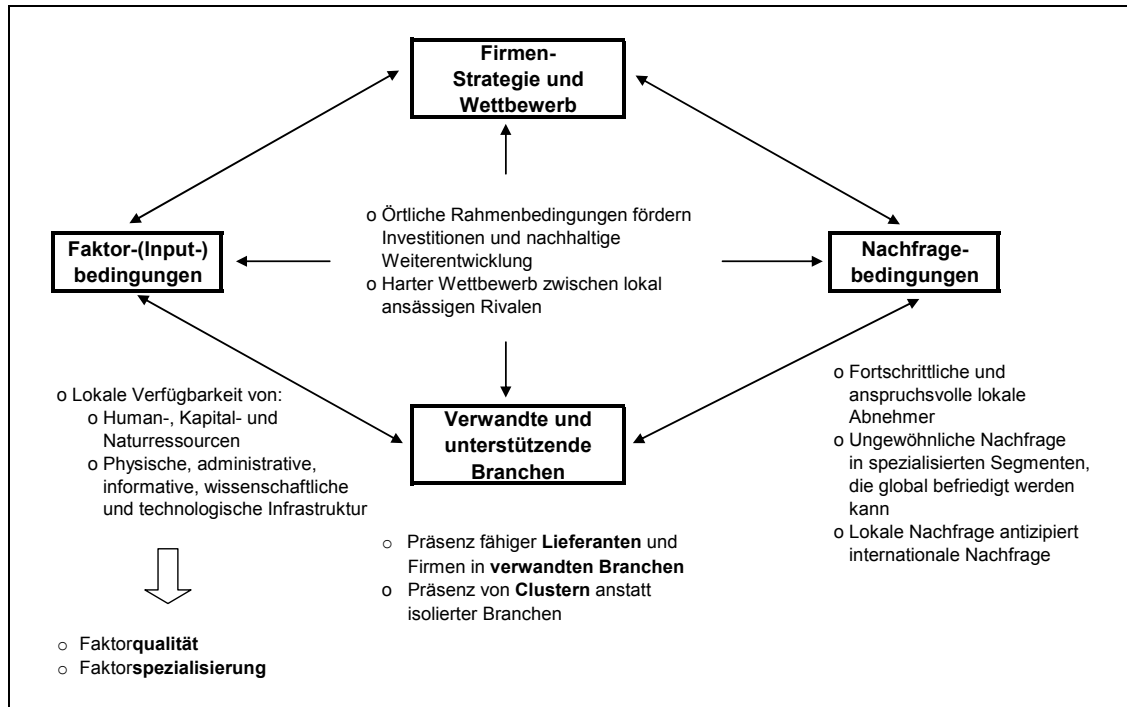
Firmen-Strategie und Wettbewerb

o Örtliche Rahmenbedingungen fördern Investitionen und nachhaltige Weiterentwicklung
o Harter Wettbewerb zwischen lokal ansässigen Rivalen

Faktor-(Input-) bedingungen

Nachfrage-bedingungen

o Lokale Verfügbarkeit von:
o Human-, Kapital- und Naturressourcen
o Physische, administrative, informative, wissenschaftliche und technologische Infrastruktur

o Faktorqualität
o Faktorspezialisierung

Verwandte und unterstützende Branchen

o Präsenz fähiger Lieferanten und Firmen in verwandten Branchen
o Präsenz von Clustern anstatt isolierter Branchen

o Fortschrittliche und anspruchsvolle lokale Abnehmer
o Ungewöhnliche Nachfrage in spezialisierten Segmenten, die global befriedigt werden kann
o Lokale Nachfrage antizipiert internationale Nachfrage